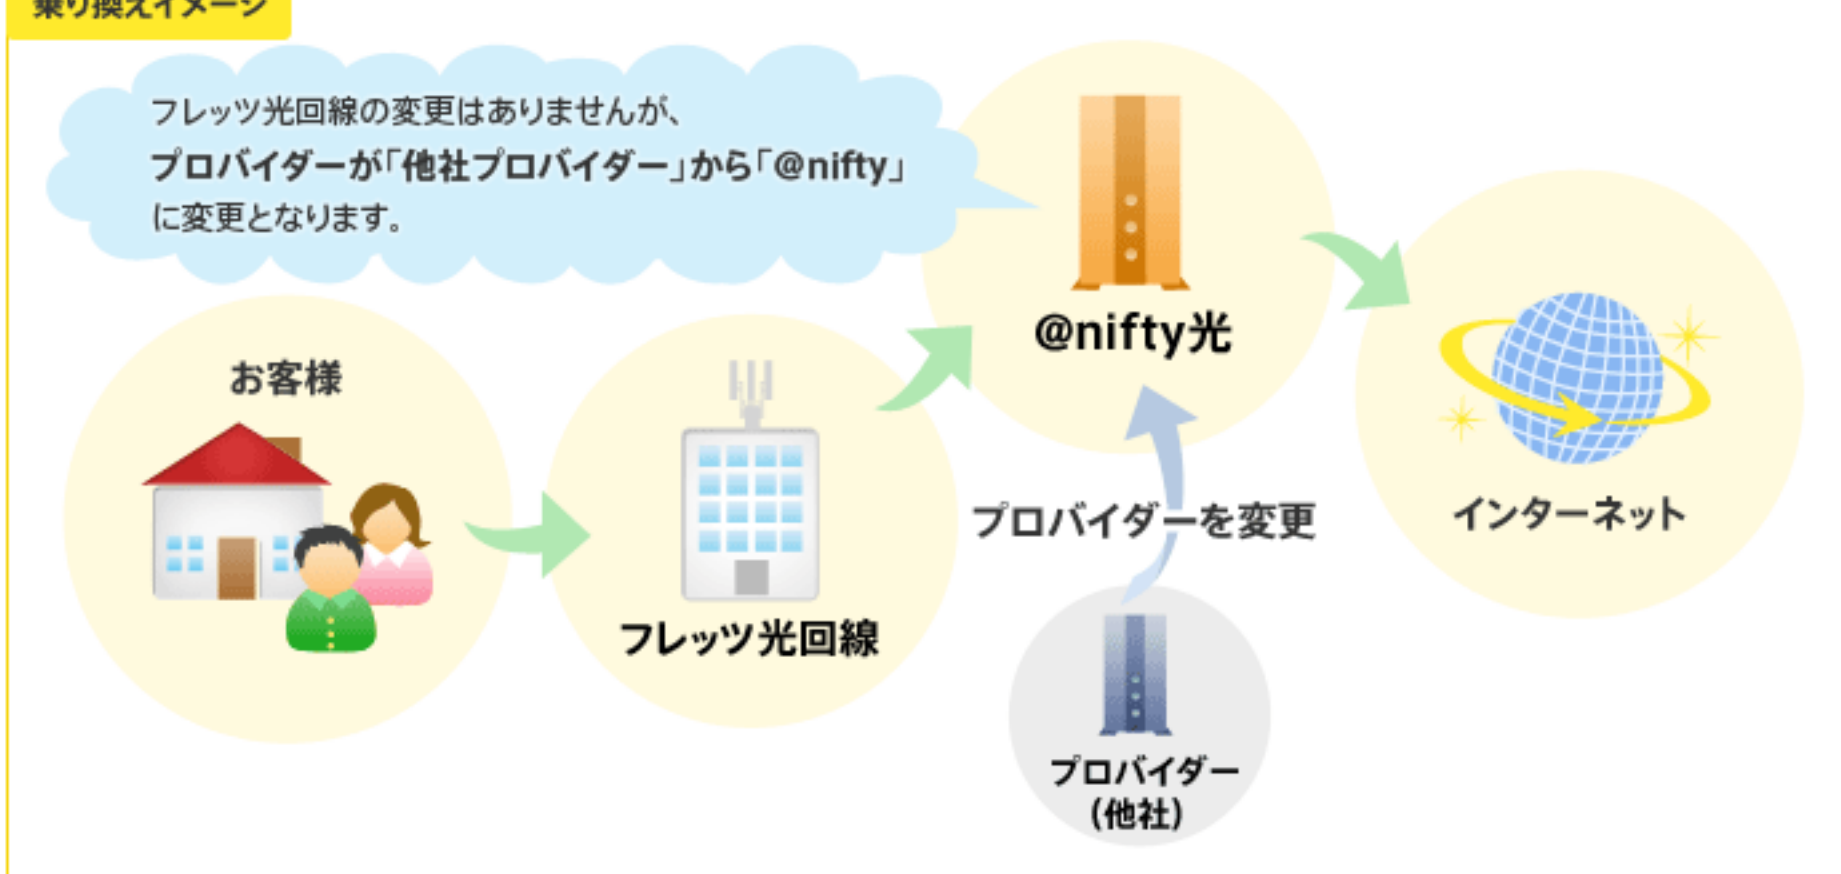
乗り換えイメージ

フレッツ光回線の変更はありませんが、
プロバイダーが「他社プロバイダー」から「@nifty」
に変更となります。

お客様

フレッツ光回線

@nifty光

プロバイダーを変更

プロバイダー
(他社)

インターネット